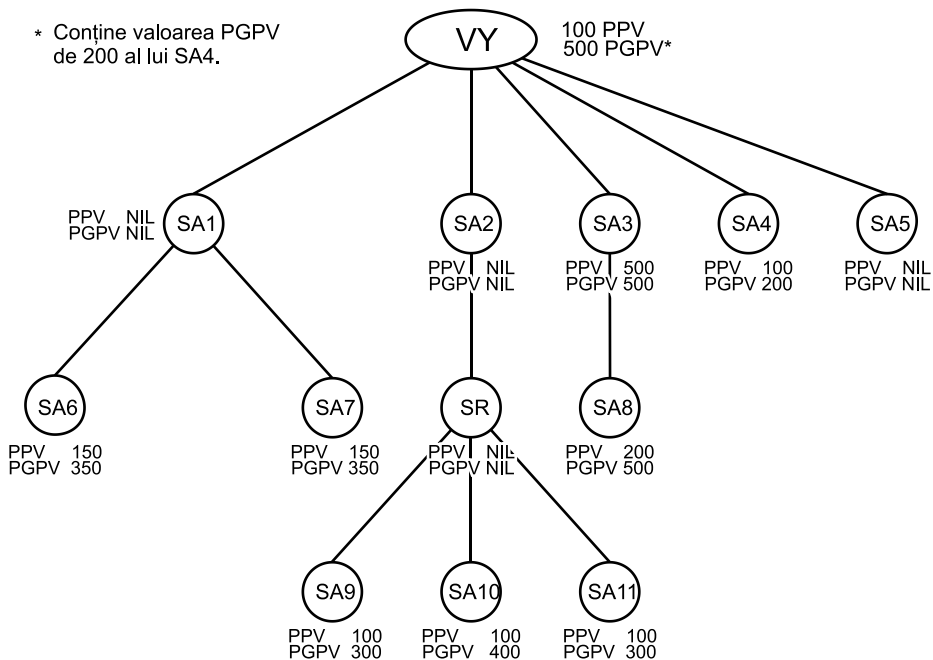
* Conține valoarea PGPV de 200 al lui SA4.

VY
100 PPV
500 PGPV*

PPV NIL
PGPV NIL
SA1

SA2
PPV NIL
PGPV NIL

SA3
PPV 500
PGPV 500

SA4
PPV 100
PGPV 200

SA5
PPV NIL
PGPV NIL

SA6
PPV 150
PGPV 350

SA7
PPV 150
PGPV 350

SR
PPV NIL
PGPV NIL

SA8
PPV 200
PGPV 500

SA9
PPV 100
PGPV 300

SA10
PPV 100
PGPV 400

SA11
PPV 100
PGPV 300